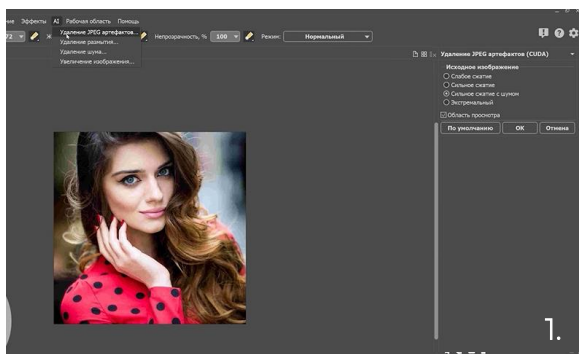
ние Эффекты AI Рабочая область Помощь
Удаление JPEG артефактов...
Удаление размытия...
Удаление шума...
Увеличение изображения...
72 Ж Непрозрачность, % 100 Режим: Нормальный
Удаление JPEG артефактов (CUDA)
Исходное изображение
Слабое сжатие
Сильное сжатие
Сильное сжатие с шумом
Экстремальный
Область просмотра
По умолчанию OK Отмена
1.